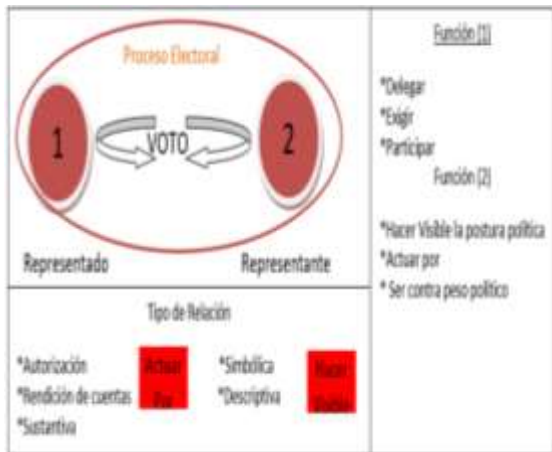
Proceso Electoral

1

VOTO

2

Representado

Representante

Tipo de Relación

*Autorización

*Rendición de cuentas

*Sustantiva

Actuar Por

*Simbólica

*Descriptiva

Hacer Visible

Función (1)

*Delegar

*Exigir

*Participar

Función (2)

*Hacer Visible la postura política

*Actuar por

* Ser contra peso político